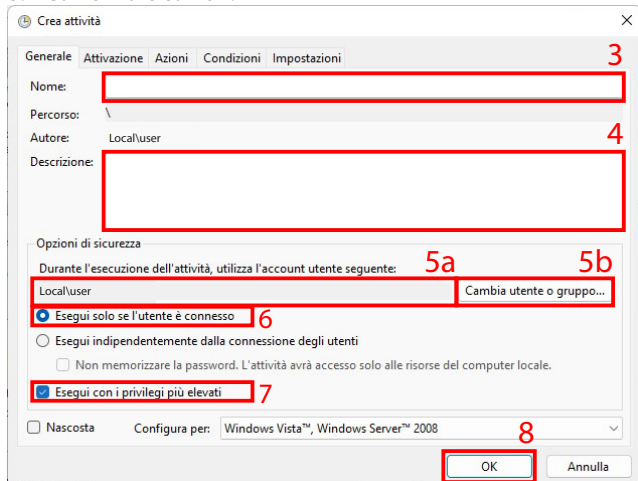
Crea attività

Generale | Attivazione | Azioni | Condizioni | Impostazioni

Nome:
3
Percorso: \
Autore: Local\user
4
Descrizione:

Opzioni di sicurezza
Durante l'esecuzione dell'attività, utilizza l'account utente seguente:
5a
5b
Local\user
Cambia utente o gruppo...
Esegui solo se l'utente è connesso
6
Esegui indipendentemente dalla connessione degli utenti
Non memorizzare la password. L'attività avrà accesso solo alle risorse del computer locale.
Esegui con i privilegi più elevati
7

Nascosta
Configura per: Windows Vista™, Windows Server™ 2008
8
OK
Annulla